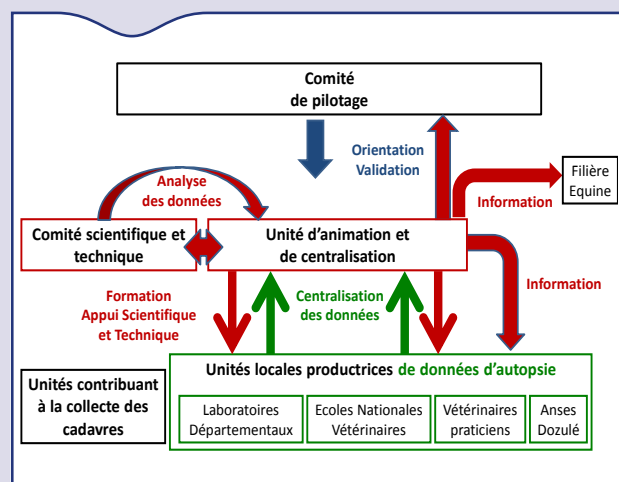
Comité
de pilotage

Orientation
Validation

Analyse
des données

Filière
Equine

Information

Comité scientifique et technique

Unité d'animation et de centralisation

Information

Formation
Appui Scientifique
et Technique

Centralisation
des données

Unités locales productrices de données d'autopsie

Unités contribuant à la collecte des cadavres

| Laboratoires Départementaux | Ecoles Nationales Vétérinaires | Vétérinaires praticiens | Anses Dozulé |
|---|---|---|---|